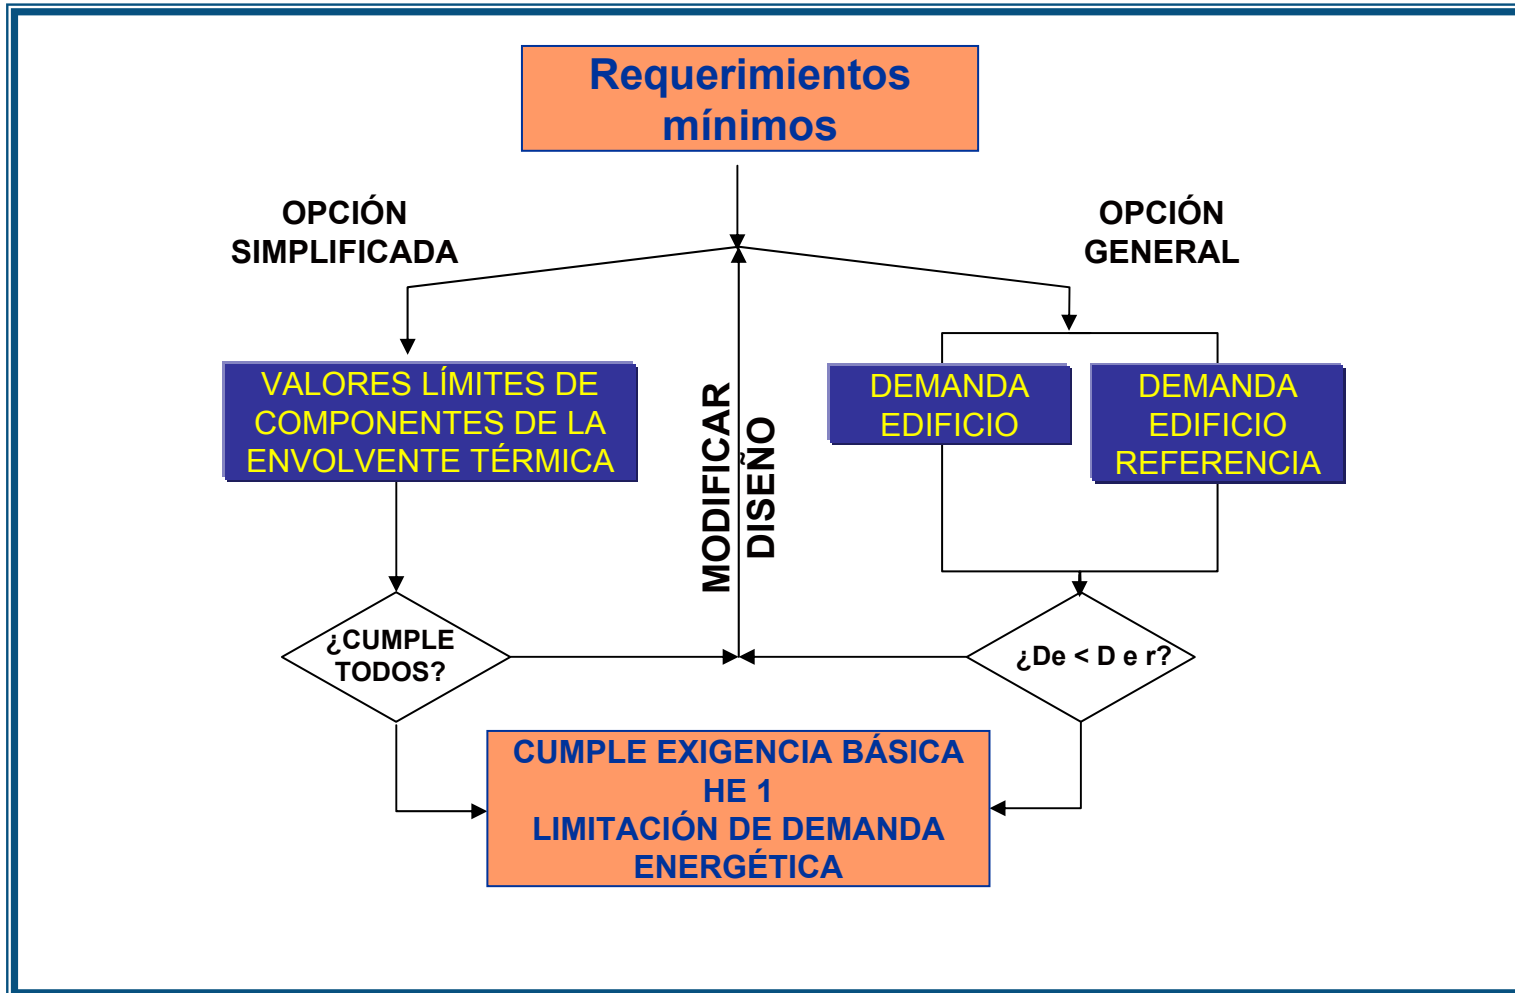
Requerimientos mínimos

OPCIÓN SIMPLIFICADA

OPCIÓN GENERAL

VALORES LÍMITES DE COMPONENTES DE LA ENVOLVENTE TÉRMICA

MODIFICAR DISEÑO

DEMANDA EDIFICIO

DEMANDA EDIFICIO REFERENCIA

¿CUMPLE TODOS?

¿De < D e r?

CUMPLE EXIGENCIA BÁSICA HE 1 LIMITACIÓN DE DEMANDA ENERGÉTICA